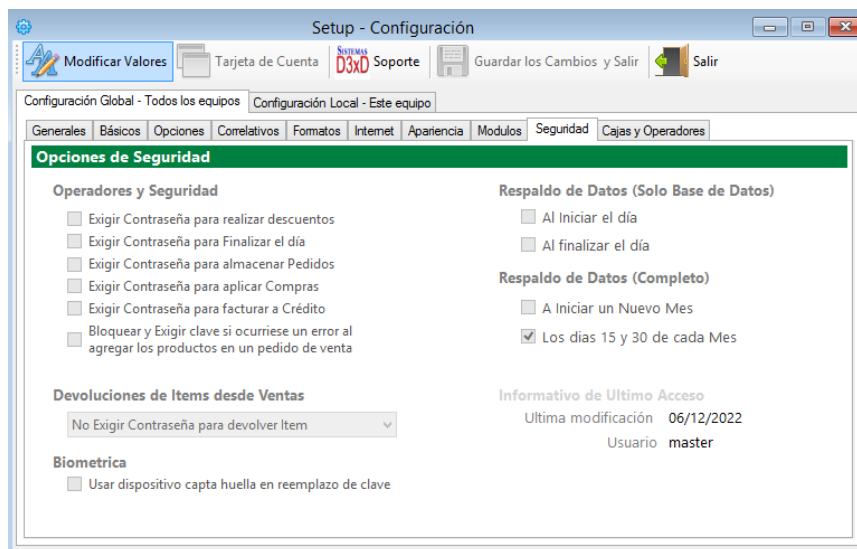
Setup - Configuración

Modificar Valores
Tarjeta de Cuenta
SISTEMAS D3xD Soporte
Guardar los Cambios y Salir
Salir

Configuración Global - Todos los equipos
Configuración Local - Este equipo

Generales
Básicos
Opciones
Correlativos
Formatos
Internet
Apariencia
Modulos
Seguridad
Cajas y Operadores

Opciones de Seguridad

Operadores y Seguridad
Exigir Contraseña para realizar descuentos
Exigir Contraseña para Finalizar el día
Exigir Contraseña para almacenar Pedidos
Exigir Contraseña para aplicar Compras
Exigir Contraseña para facturar a Crédito
Bloquear y Exigir clave si ocurriese un error al agregar los productos en un pedido de venta

Devoluciones de Items desde Ventas
No Exigir Contraseña para devolver Item

Biometrica
Usar dispositivo capta huella en reemplazo de clave

Respaldo de Datos (Solo Base de Datos)
Al Iniciar el día
Al finalizar el día

Respaldo de Datos (Completo)
A Iniciar un Nuevo Mes
Los dias 15 y 30 de cada Mes

Informativo de Ultimo Acceso
Ultima modificación 06/12/2022
Usuario master